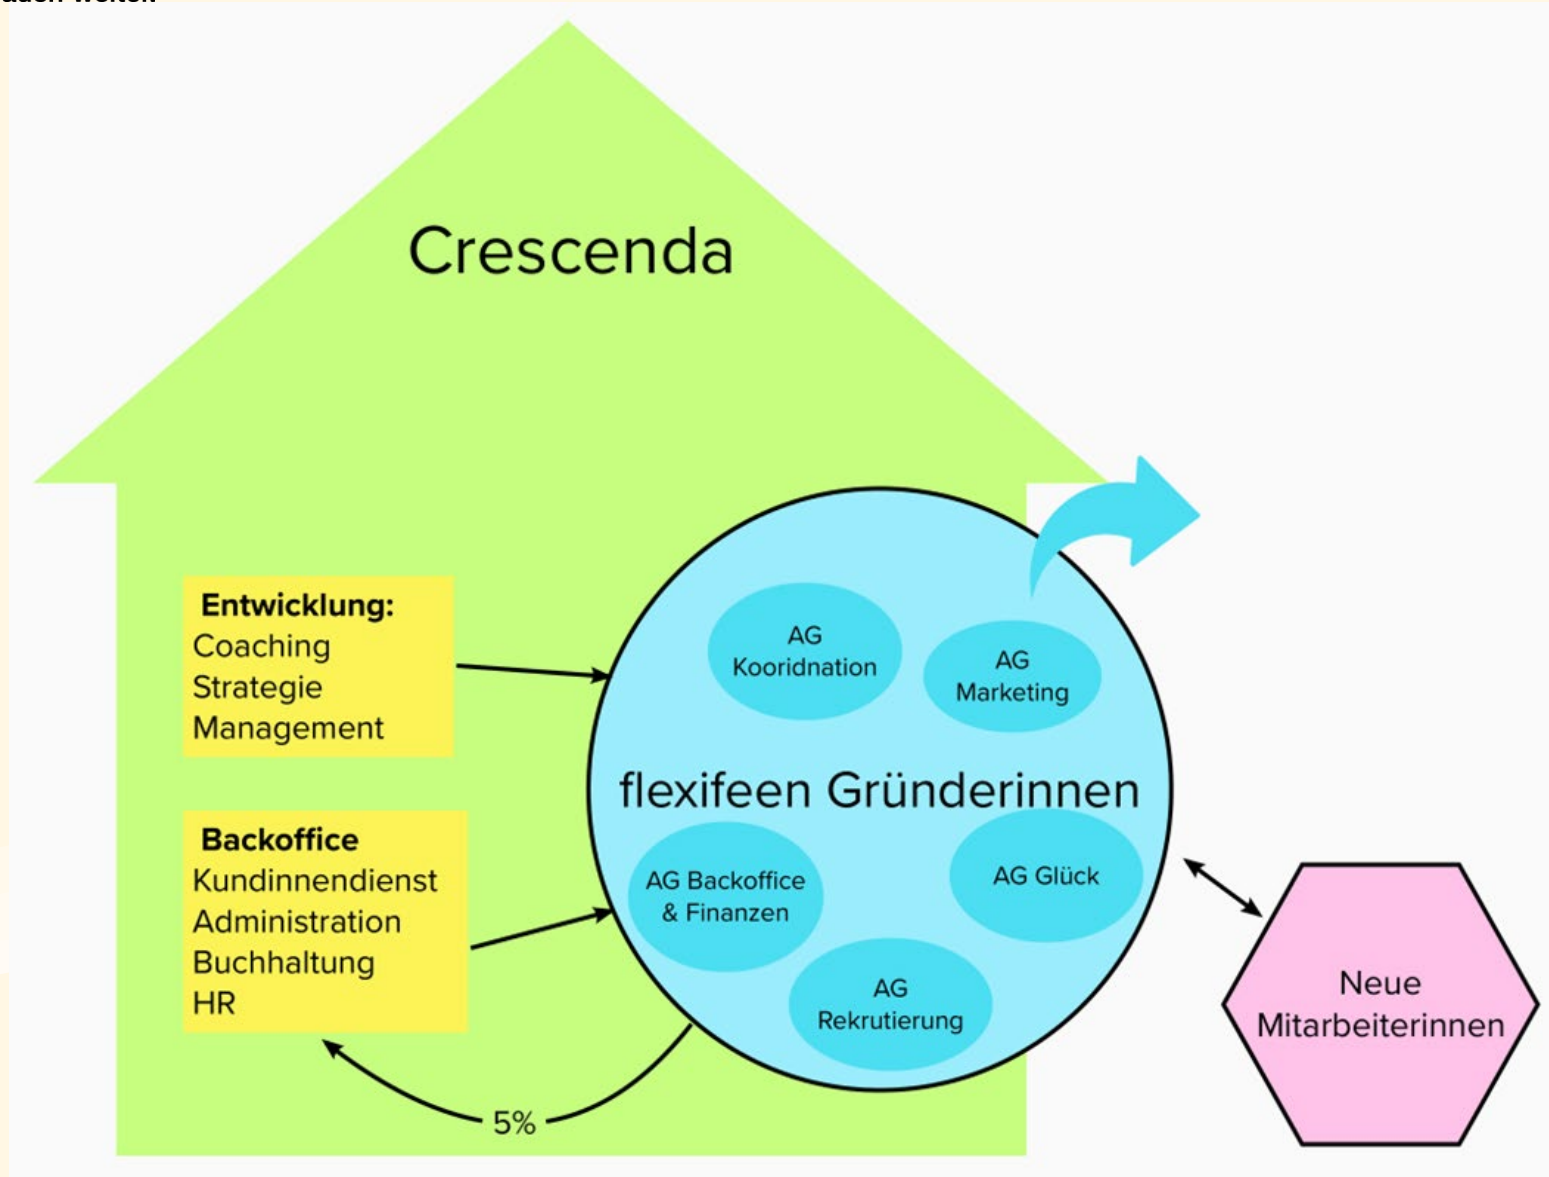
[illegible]

Crescenda

**Entwicklung:**
Coaching
Strategie
Management

**Backoffice**
Kundinnendienst
Administration
Buchhaltung
HR

AG Kooridnation

AG Marketing

flexifeen Gründerinnen

AG Backoffice & Finanzen

AG Glück

AG Rekrutierung

5%

Neue Mitarbeiterinnen